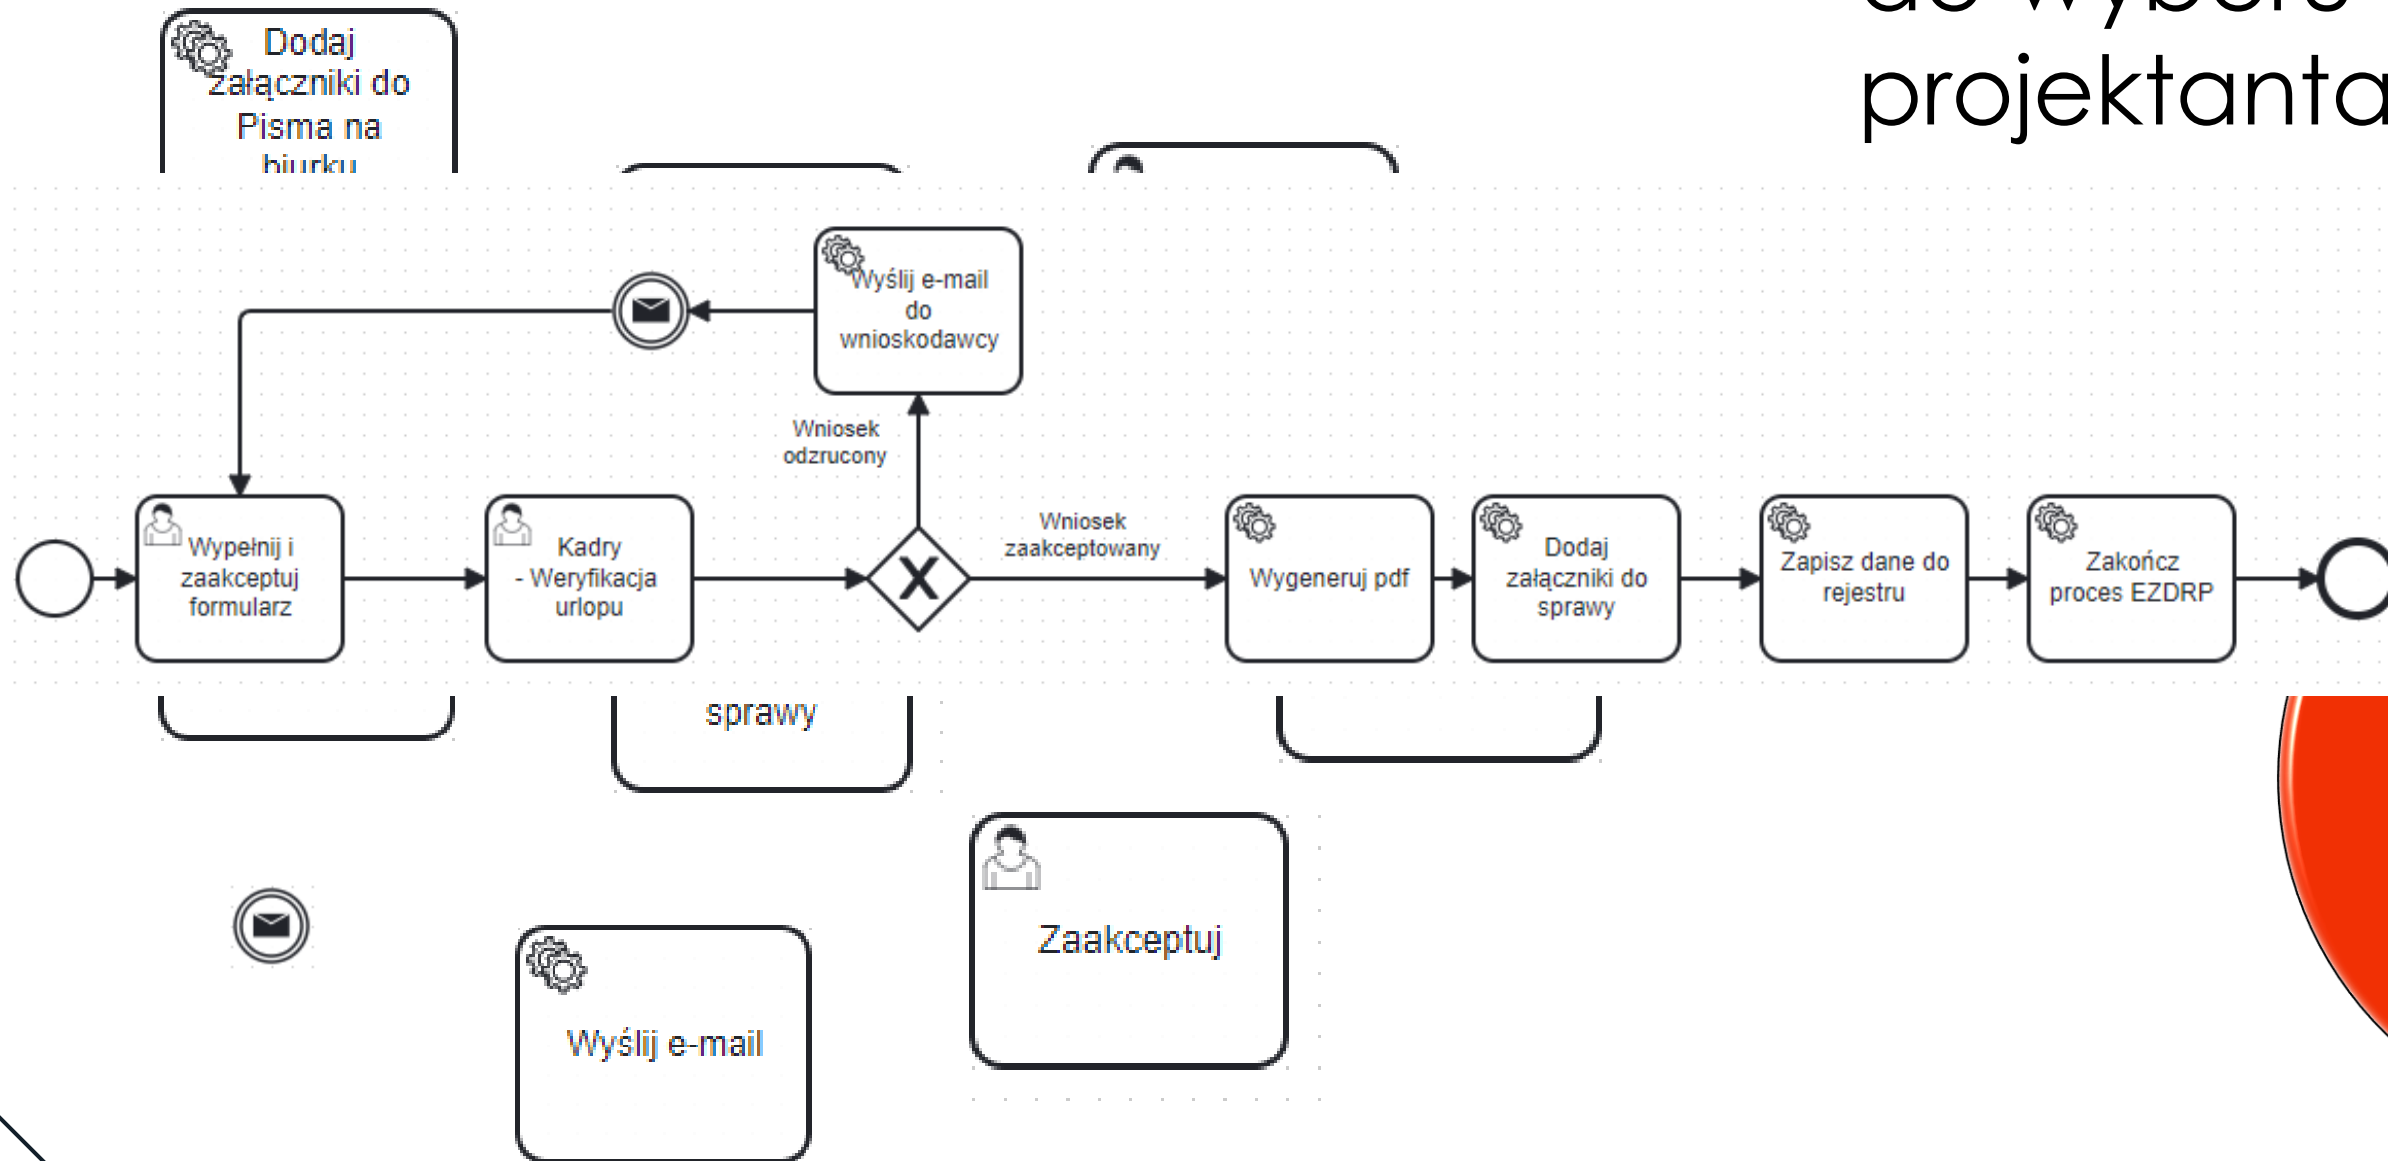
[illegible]
projektanta

Dodaj załączniki do Pisma na biurku

Wyślij e-mail do wnioskodawcy

Wniosek odzrucony

Wniosek zaakceptowany

Wypełnij i zaakceptuj formularz

Kadry - Weryfikacja urlopu

Wygeneruj pdf

Dodaj załączniki do sprawy

Zapisz dane do rejestru

Zakończ proces EZDRP

sprawy

Zaakceptuj

Wyślij e-mail